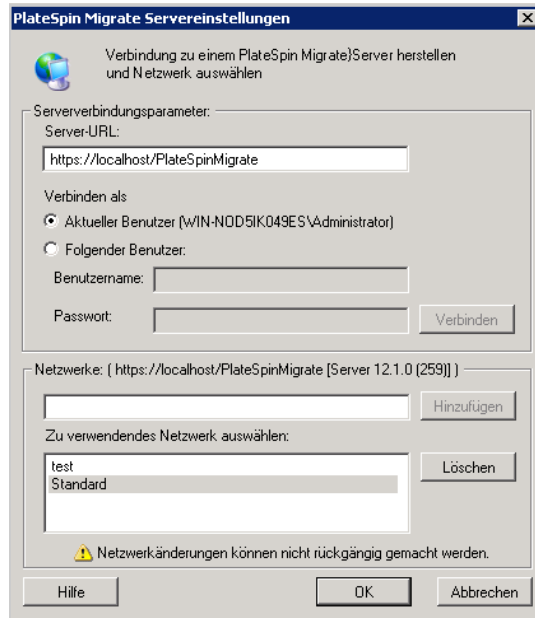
PlateSpin Migrate Servereinstellungen

Verbindung zu einem PlateSpin Migrate)Server herstellen und Netzwerk auswählen

Serververbindungsparameter:

Server-URL:

https://localhost/PlateSpinMigrate

Verbinden als

Aktueller Benutzer (WIN-NOD5IK049ES\Administrator)

Folgender Benutzer:

Benutzername:

Passwort:

Verbinden

Netzwerke: ( https://localhost/PlateSpinMigrate [Server 12.1.0 (259)] )

Hinzufügen

Zu verwendendes Netzwerk auswählen:

test
Standard

Löschen

Netzwerkänderungen können nicht rückgängig gemacht werden.

Hilfe

OK

Abbrechen